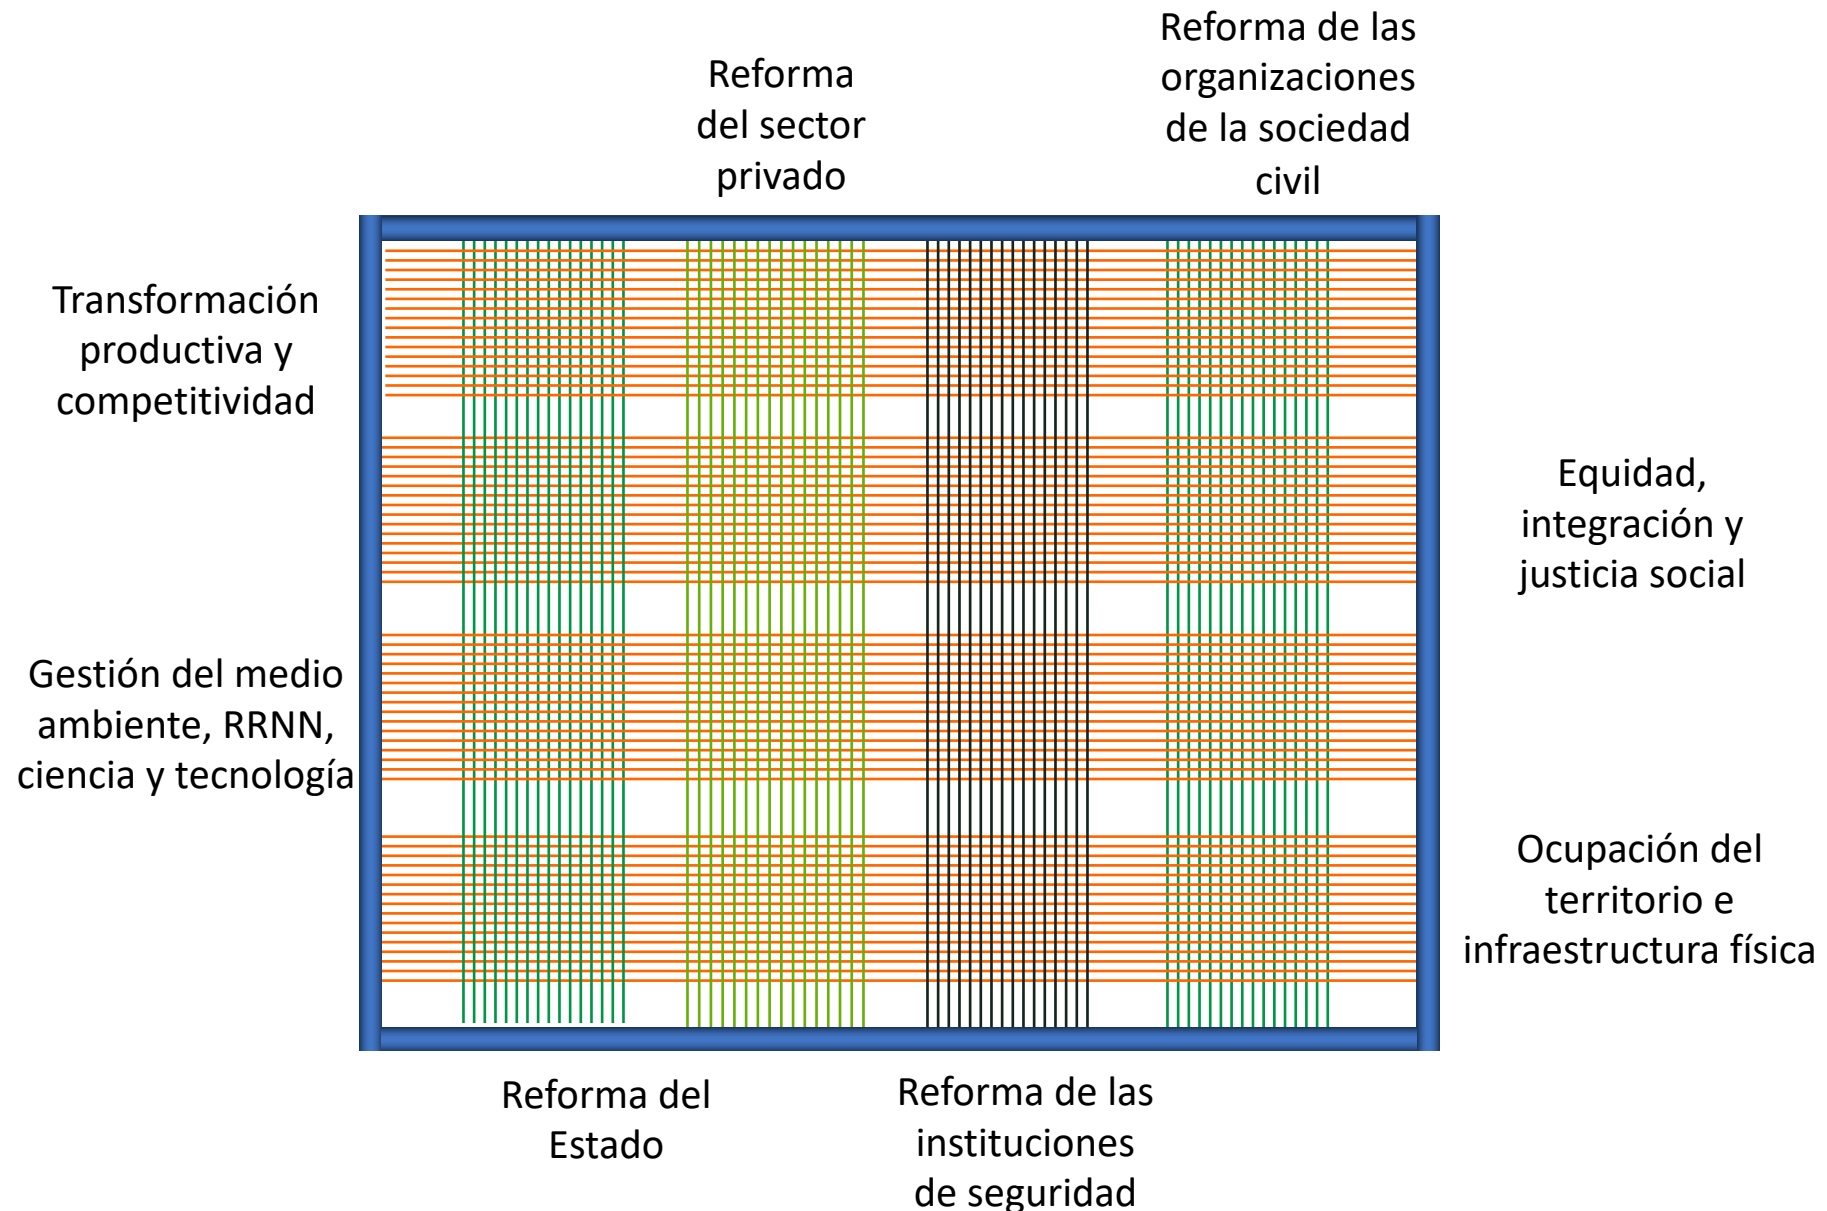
Reforma del sector privado

Reforma de las organizaciones de la sociedad civil

Transformación productiva y competitividad

Equidad, integración y justicia social

Gestión del medio ambiente, RRNN, ciencia y tecnología

Ocupación del territorio e infraestructura física

Reforma del Estado

Reforma de las instituciones de seguridad